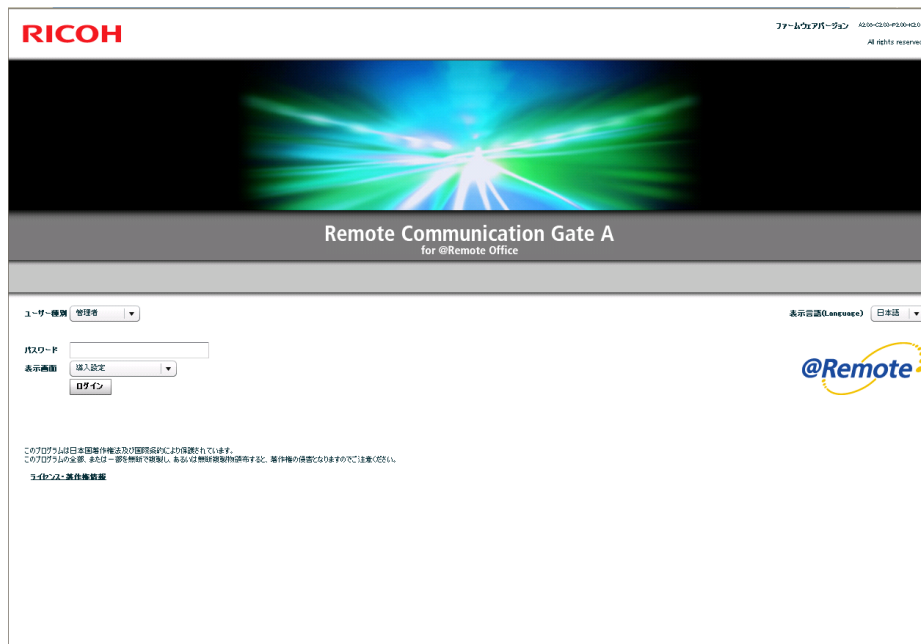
RICOH

ファームウェアバージョン A2.00-C2.00-P2.00-H2.0

All rights reserve

Remote Communication Gate A
for @Remote Office

ユーザー種別 管理者

表示言語(Language) 日本語

パスワード

表示画面 導入設定

ログイン

@Remote

このプログラムは日本国著作権法及び国際条約により保護されています。
このプログラムの全部、または一部を無断で複製し、あるいは無断複製物頒布すると、著作権の侵害となりますのでご注意ください。

ライセンス・著作権情報